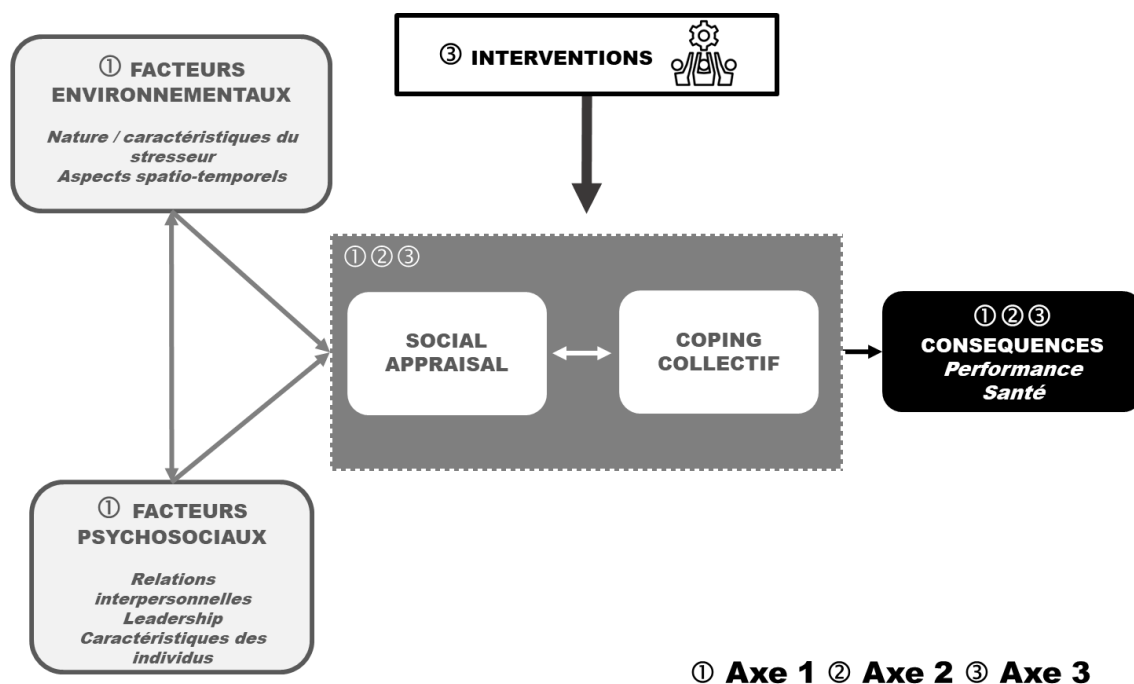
① FACTEURS ENVIRONNEMENTAUX

Nature / caractéristiques du stresseur
Aspects spatio-temporels

③ INTERVENTIONS

①②③

SOCIAL APPRAISAL

COPING COLLECTIF

①②③
CONSEQUENCES
Performance
Santé

① FACTEURS PSYCHOSOCIAUX

Relations interpersonnelles
Leadership
Caractéristiques des individus

① Axe 1 ② Axe 2 ③ Axe 3